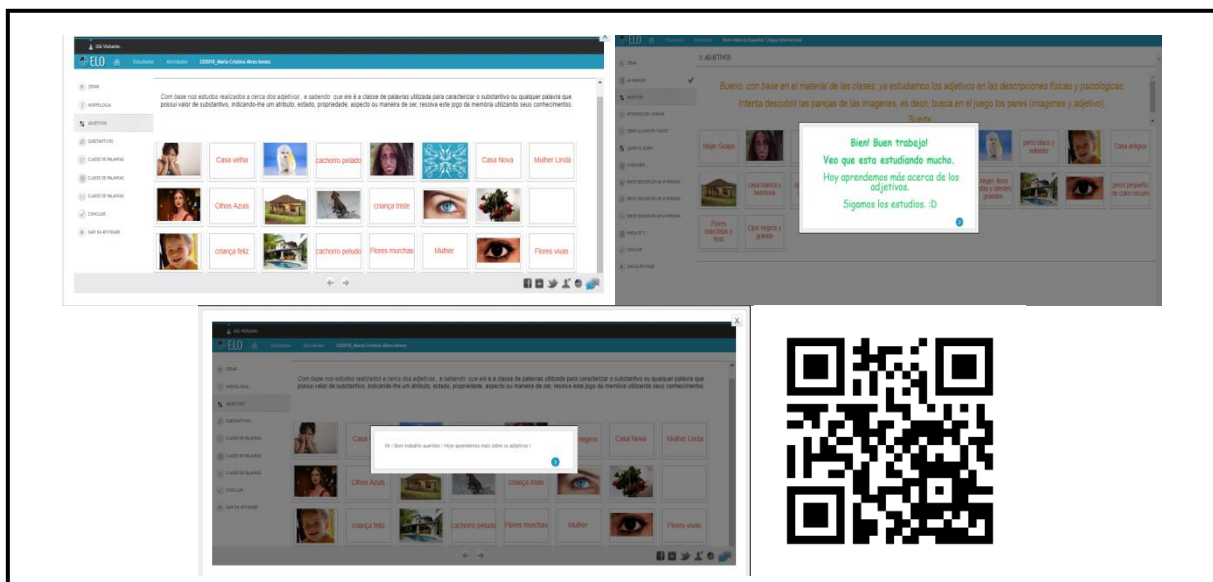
ELO Estudante Atividades LESSYS_Maria Cristina Alves Gomes

IDEIAS
MORFOLOGIA
ADJETIVOS
SUBSTANTIVOS
CLASSE DE PALAVRAS
CLASSE DE PALAVRAS
CLASSE DE PALAVRAS
CONCLUIR
SAIR DA ATIVIDADE

Com base nos estudos realizados a cerca dos adjetivos , e sabendo que ele é a classe de palavras utilizada para caracterizar o substantivo ou qualquer palavra que possui valor de substantivo, indicando-lhe um atributo, estado, propriedade, aspecto ou maneira de ser, resolva este jogo da memória utilizando seus conhecimentos.

| | Casa velha | | cachorro pelado | | | Casa Nova | Mulher Linda |
|---|---|---|---|---|---|---|---|
| | Olhos Azuis | | | criança triste | | | |
| | criança feliz | | cachorro peludo | Flores murchas | Mulher | | Flores vivas |

ELO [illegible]

ADJETIVOS

Bueno, con base en el material de las clases, ya estudiamos los adjetivos en las descripciones físicas y psicologicas. Intenta descubrir las parejas de las imagenes, es decir, busca en el juego los pares (imagenes y adjetivo). Suerte

Mujer Guapa
perro blanco y delgado
Casa antigua
casa blanca y hermosa
Mujer lleva gafas y dientes grandes
perro pequeño de color oscuro
Flores marchitas y feas
Ojos negros y grande

Bien! Buen trabajo!
Veo que esta estudiando mucho.
Hoy aprendemos más acerca de los adjetivos.
Sigamos los estudios. :D

ELO Estudante Atividades LESSYS_Maria Cristina Alves Gomes

Com base nos estudos realizados a cerca dos adjetivos , e sabendo que ele é a classe de palavras utilizada para caracterizar o substantivo ou qualquer palavra que possui valor de substantivo, indicando-lhe um atributo, estado, propriedade, aspecto ou maneira de ser, resolva este jogo da memória utilizando seus conhecimentos.

Ok ! Bom trabalho querido ! Hoje aprendemos mais sobre os adjetivos !

Casa Nova
Mulher Linda
Olhos Azuis
criança triste
criança feliz
cachorro peludo
Flores murchas
Mulher
Flores vivas